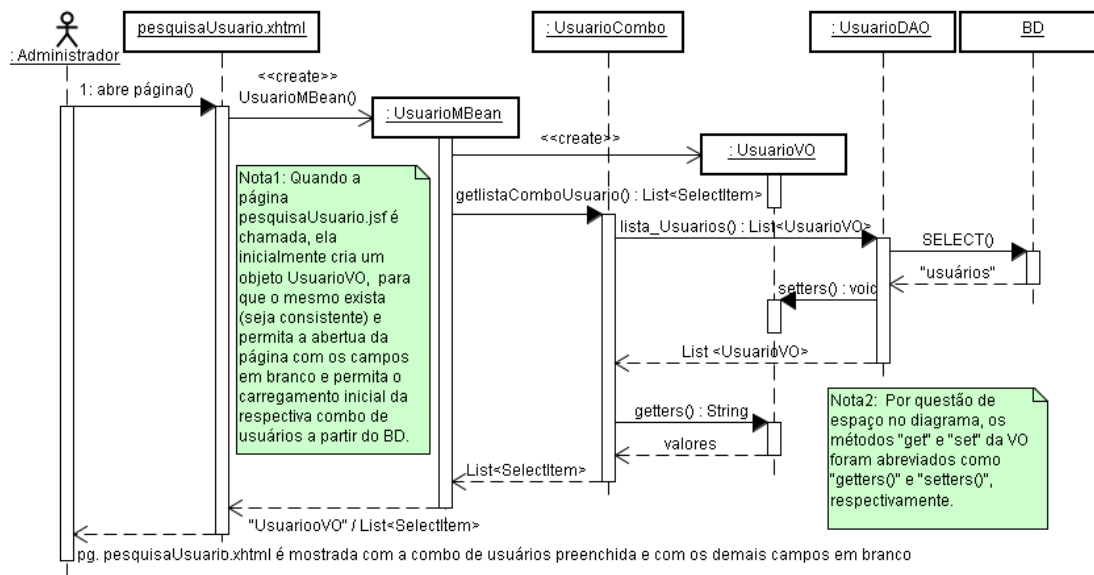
: Administrador

pesquisaUsuario.xhtml

: UsuarioCombo

: UsuarioDAO

BD

1: abre página()

<<create>>
UsuarioMBean()

: UsuarioMBean

<<create>>

: UsuarioVO

Nota1: Quando a página pesquisaUsuario.jsf é chamada, ela inicialmente cria um objeto UsuarioVO, para que o mesmo exista (seja consistente) e permita a abertura da página com os campos em branco e permita o carregamento inicial da respectiva combo de usuários a partir do BD.

getlistaComboUsuario() : List<SelectItem>

lista_Usuarios() : List<UsuarioVO>

SELECT()

"usuários"

setters() : void

List <UsuarioVO>

Nota2: Por questão de espaço no diagrama, os métodos "get" e "set" da VO foram abreviados como "getters()" e "setters()", respectivamente.

getters() : String

valores

List<SelectItem>

"UsuariooVO" / List<SelectItem>

pg. pesquisaUsuario.xhtml é mostrada com a combo de usuários preenchida e com os demais campos em branco